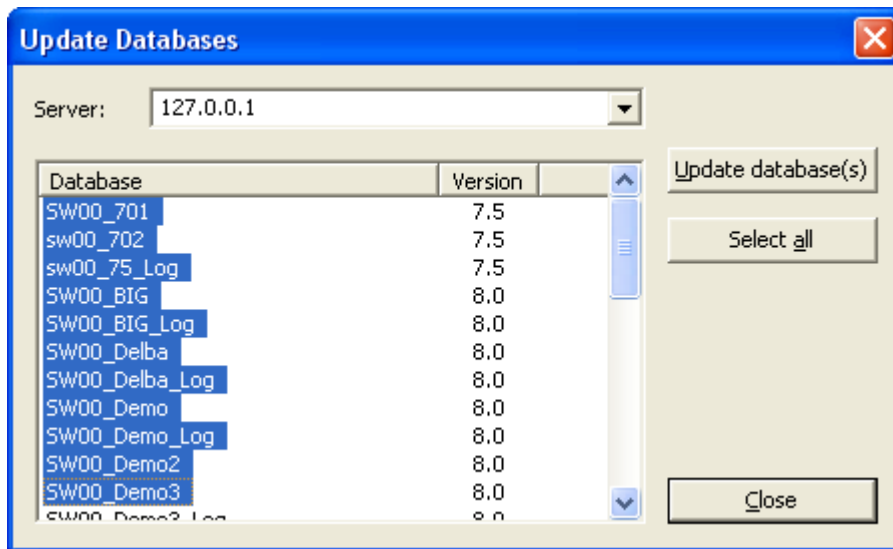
Update Databases

Server: 127.0.0.1

| Database | Version |
|---|---|
| SW00_701 | 7.5 |
| sw00_702 | 7.5 |
| sw00_75_Log | 7.5 |
| SW00_BIG | 8.0 |
| SW00_BIG_Log | 8.0 |
| SW00_Delba | 8.0 |
| SW00_Delba_Log | 8.0 |
| SW00_Demo | 8.0 |
| SW00_Demo_Log | 8.0 |
| SW00_Demo2 | 8.0 |
| SW00_Demo3 | 8.0 |
| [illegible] | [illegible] |

Update database(s)

Select all

Close